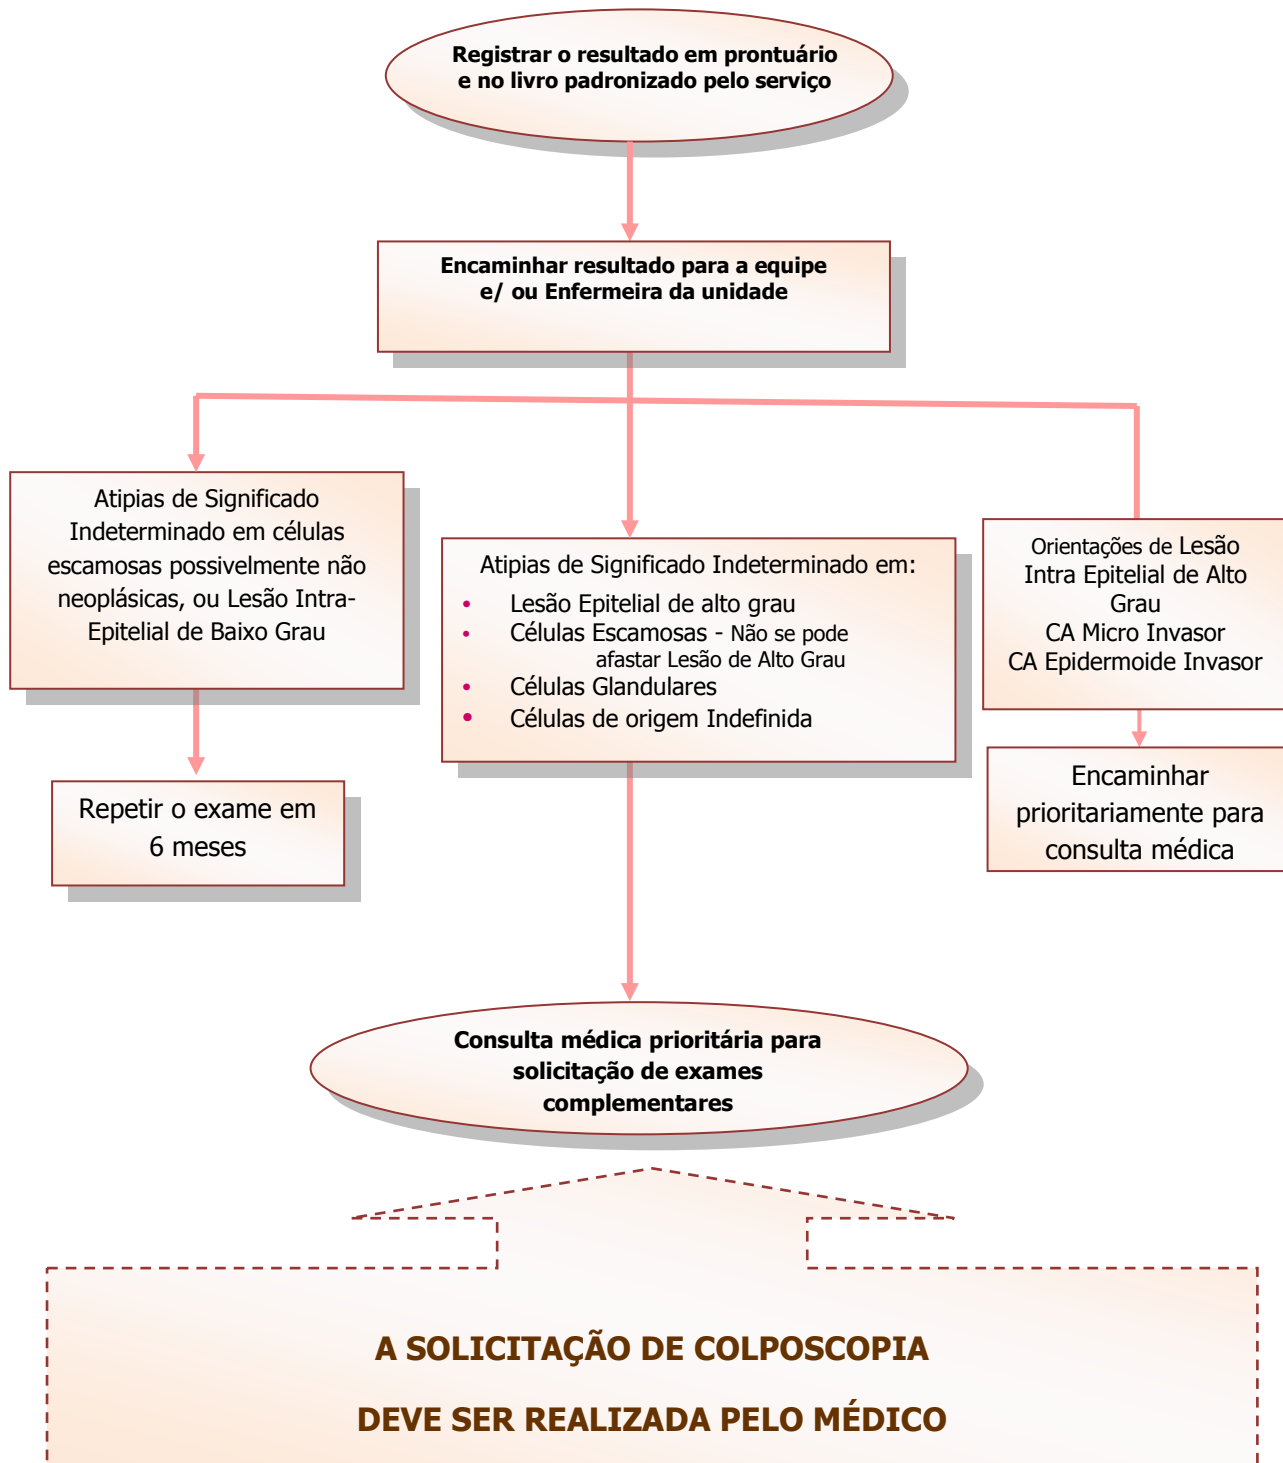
Registrar o resultado em prontuário e no livro padronizado pelo serviço

Encaminhar resultado para a equipe e/ ou Enfermeira da unidade

Atipias de Significado Indeterminado em células escamosas possivelmente não neoplásicas, ou Lesão Intra-Epitelial de Baixo Grau

Repetir o exame em 6 meses

Atipias de Significado Indeterminado em:
• Lesão Epitelial de alto grau
• Células Escamosas - Não se pode afastar Lesão de Alto Grau
• Células Glandulares
• Células de origem Indefinida

Orientações de Lesão Intra Epitelial de Alto Grau
CA Micro Invasor
CA Epidermoide Invasor

Encaminhar prioritariamente para consulta médica

Consulta médica prioritária para solicitação de exames complementares

A SOLICITAÇÃO DE COLPOSCOPIA

DEVE SER REALIZADA PELO MÉDICO